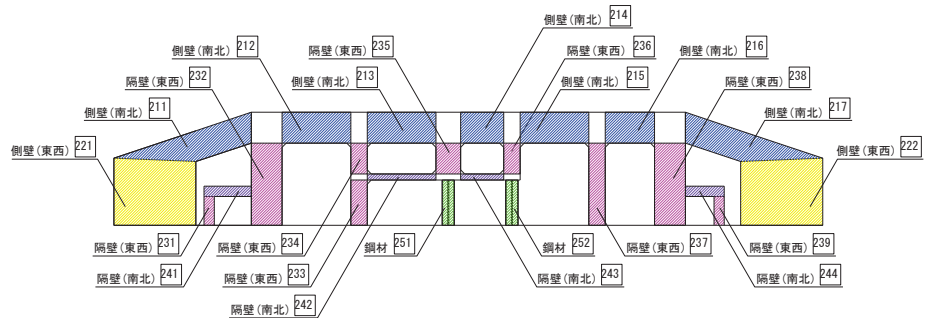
側壁(南北) 214
側壁(南北) 212
隔壁(東西) 235
隔壁(東西) 236
側壁(南北) 216
隔壁(東西) 232
側壁(南北) 213
側壁(南北) 215
隔壁(東西) 238
側壁(南北) 211
側壁(南北) 217
側壁(東西) 221
側壁(東西) 222
隔壁(東西) 231
隔壁(東西) 234
鋼材 251
鋼材 252
隔壁(東西) 237
隔壁(東西) 239
隔壁(南北) 241
隔壁(東西) 233
隔壁(南北) 243
隔壁(南北) 244
隔壁(南北) 242